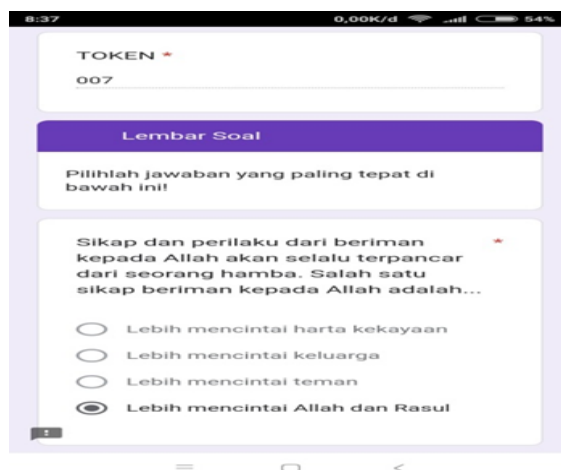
8:37 0,00K/d 54%

TOKEN *

007

Lembar Soal

Pilihlah jawaban yang paling tepat di bawah ini!

Sikap dan perilaku dari beriman kepada Allah akan selalu terpancar dari seorang hamba. Salah satu sikap beriman kepada Allah adalah... *

Lebih mencintai harta kekayaan

Lebih mencintai keluarga

Lebih mencintai teman

Lebih mencintai Allah dan Rasul